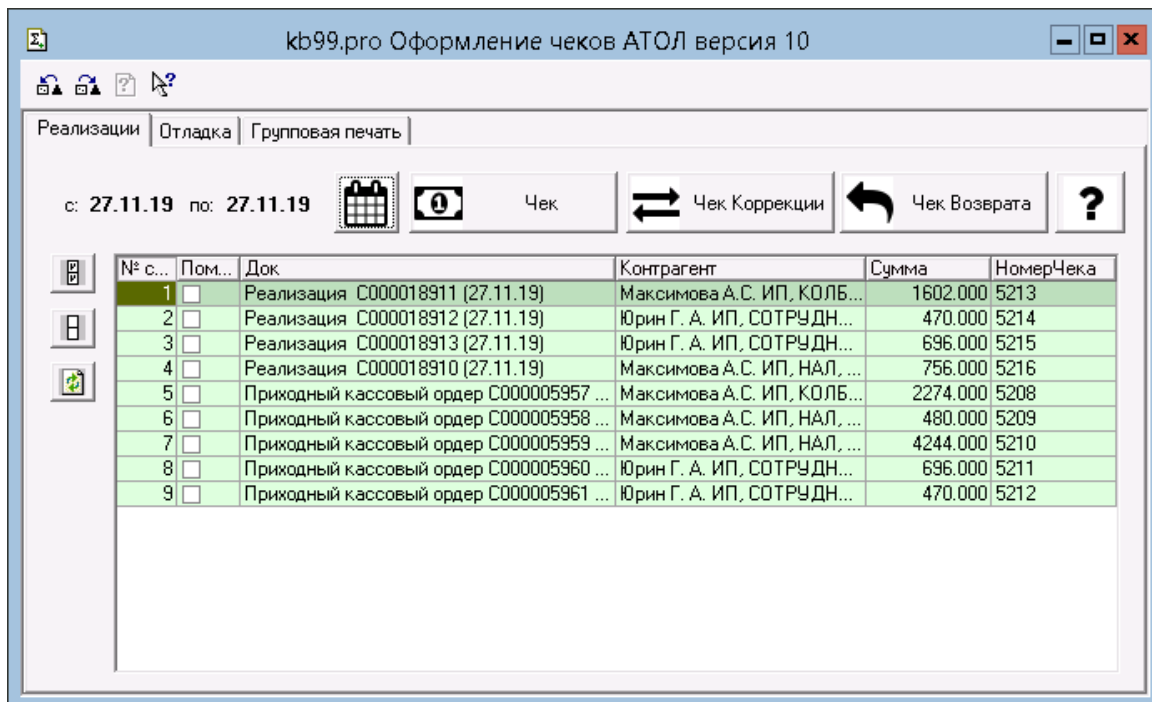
kb99.pro Оформление чеков АТОЛ версия 10

Реализации | Отладка | Групповая печать

с: 27.11.19 по: 27.11.19

Чек

Чек Коррекции

Чек Возврата

?

| № с... | Пом... | Док | Контрагент | Сумма | НомерЧека |
|---|---|---|---|---|---|
| 1 | | Реализация С000018911 (27.11.19) | Максимова А.С. ИП, КОЛБ... | 1602.000 | 5213 |
| 2 | | Реализация С000018912 (27.11.19) | Юрин Г. А. ИП, СОТРУДН... | 470.000 | 5214 |
| 3 | | Реализация С000018913 (27.11.19) | Юрин Г. А. ИП, СОТРУДН... | 696.000 | 5215 |
| 4 | | Реализация С000018910 (27.11.19) | Максимова А.С. ИП, НАЛ, ... | 756.000 | 5216 |
| 5 | | Приходный кассовый ордер С000005957 ... | Максимова А.С. ИП, КОЛБ... | 2274.000 | 5208 |
| 6 | | Приходный кассовый ордер С000005958 ... | Максимова А.С. ИП, НАЛ, ... | 480.000 | 5209 |
| 7 | | Приходный кассовый ордер С000005959 ... | Максимова А.С. ИП, НАЛ, ... | 4244.000 | 5210 |
| 8 | | Приходный кассовый ордер С000005960 ... | Юрин Г. А. ИП, СОТРУДН... | 696.000 | 5211 |
| 9 | | Приходный кассовый ордер С000005961 ... | Юрин Г. А. ИП, СОТРУДН... | 470.000 | 5212 |